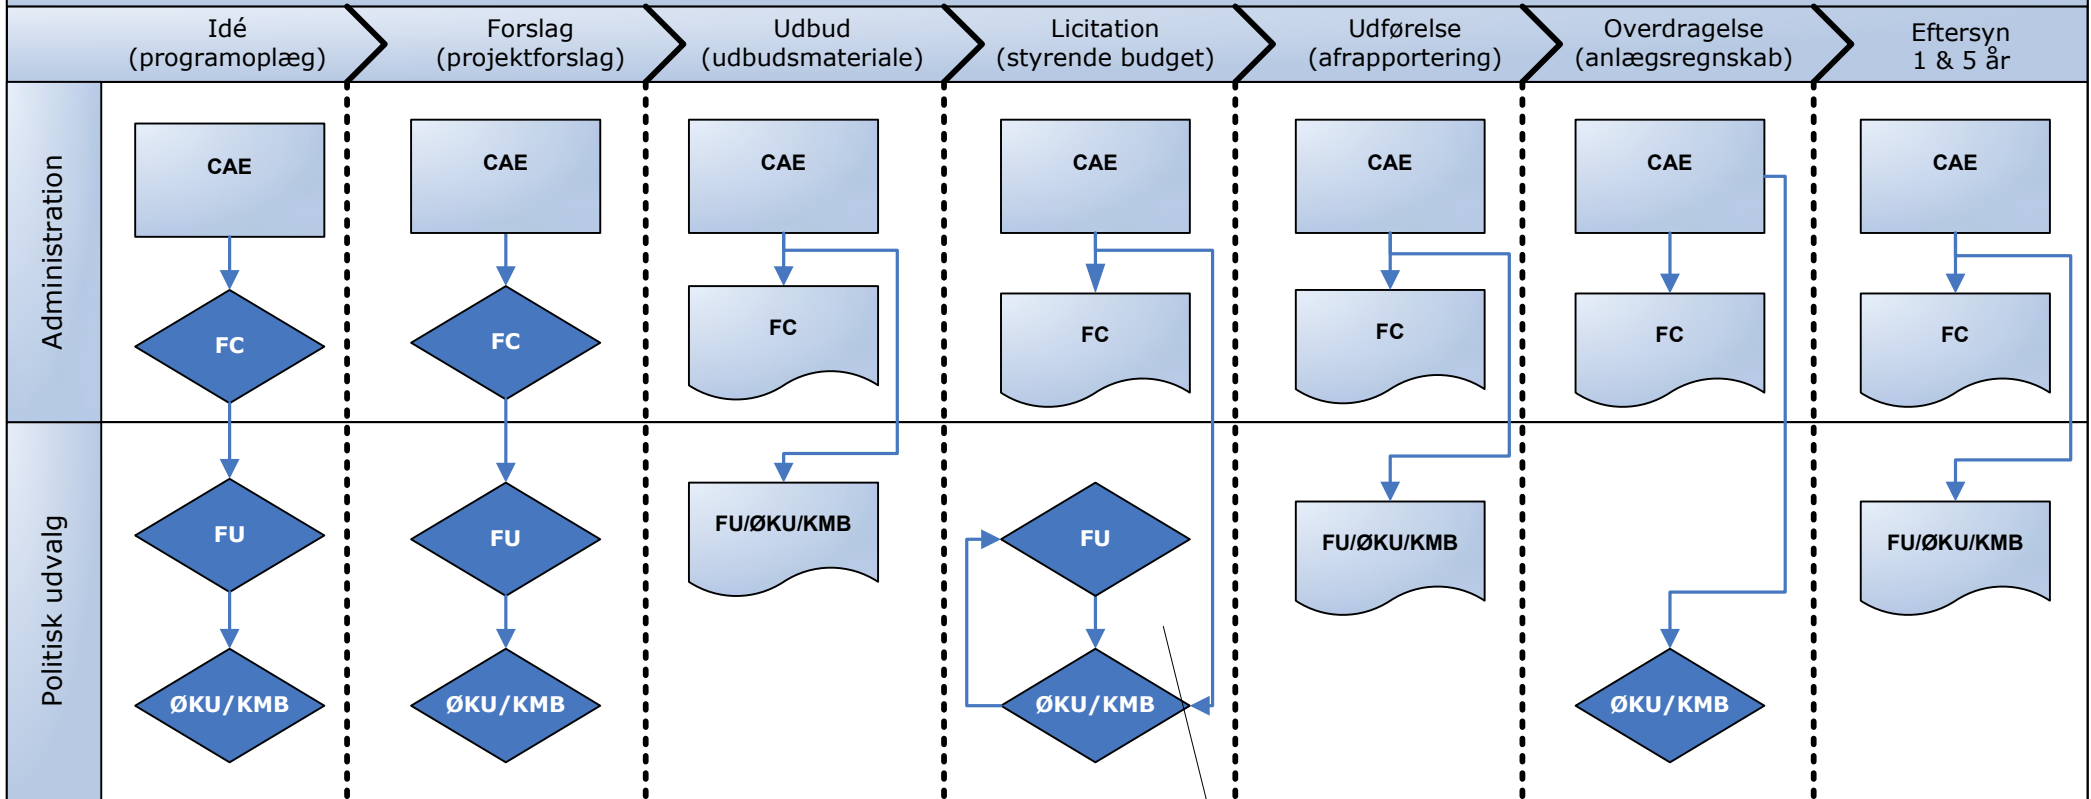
Idé (programoplæg)

Forslag (projektforslag)

Udbud (udbudsmateriale)

Licitation (styrende budget)

Udførelse (afrapportering)

Overdragelse (anlægsregnskab)

Eftersyn 1 & 5 år

Administration

Politisk udvalg

CAE

FC

FU

ØKU/KMB

CAE

FC

FU

ØKU/KMB

CAE

FC

FU/ØKU/KMB

CAE

FC

FU

ØKU/KMB

CAE

FC

FU/ØKU/KMB

CAE

FC

ØKU/KMB

CAE

FC

FU/ØKU/KMB